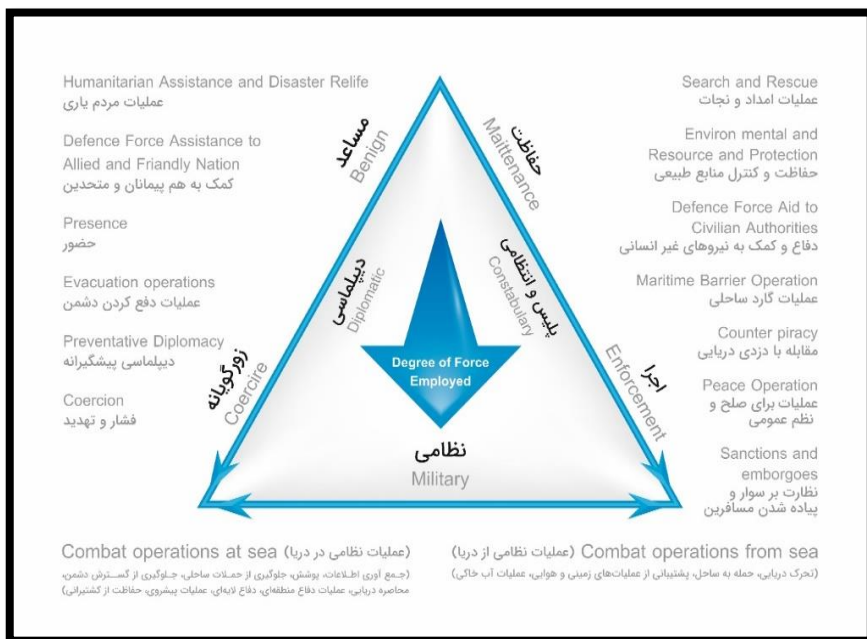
Humanitarian Assistance and Disaster Relife
عملیات مردم یاری

Defence Force Assistance to Allied and Friandly Nation
کمک به هم پیمانان و متحدین

Presence
حضور

Evacuation operations
عملیات دفع کردن دشمن

Preventative Diplomacy
دیپلماسی پیشگیرانه

Coercion
فشار و تهدید

مساعد
Benign

حفاظت
Maittenance

دیپلماسی
Diplomatic

پلیس و انتظامی
Constabulary

زورگویانه
Coercire

اجرا
Enforcement

Degree of Force Employed

نظامی
Military

Search and Rescue
عملیات امداد و نجات

Environ mental and Resource and Protection
حفاظت و کنترل منابع طبیعی

Defence Force Aid to Civilian Authorities
دفاع و کمک به نیروهای غیر انسانی

Maritime Barrier Operation
عملیات گارد ساحلی

Counter piracy
مقابله با دزدی دریایی

Peace Operation
عملیات برای صلح و نظم عمومی

Sanctions and emborgoes
نظارت بر سوار و پیاده شدن مسافرین

Combat operations at sea (عملیات نظامی در دریا)
(جمع آوری اطلاعات، پوشش، جلوگیری از حملات ساحلی، جلوگیری از گسترش دشمن، محاصره دریایی، عملیات دفاع منطقه‌ای، دفاع لایه‌ای، عملیات پیشروی، حفاظت از کشتیرانی)

Combat operations from sea (عملیات نظامی از دریا)
(تحرک دریایی، حمله به ساحل، پشتیبانی از عملیات‌های زمینی و هوایی، عملیات آب خاکی)